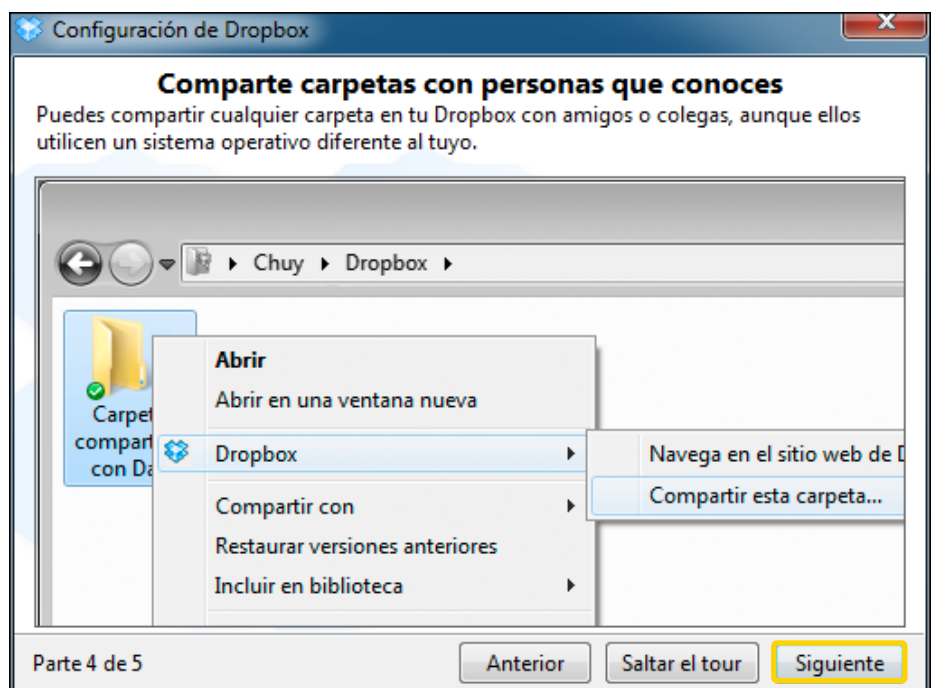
Configuración de Dropbox

Comparte carpetas con personas que conoces

Puedes compartir cualquier carpeta en tu Dropbox con amigos o colegas, aunque ellos utilicen un sistema operativo diferente al tuyo.

Chuy ▸ Dropbox ▸

Carpet compart con Da

Abrir
Abrir en una ventana nueva
Dropbox
Compartir con
Restaurar versiones anteriores
Incluir en biblioteca

Navega en el sitio web de D
Compartir esta carpeta...

Parte 4 de 5

Anterior
Saltar el tour
Siguiente